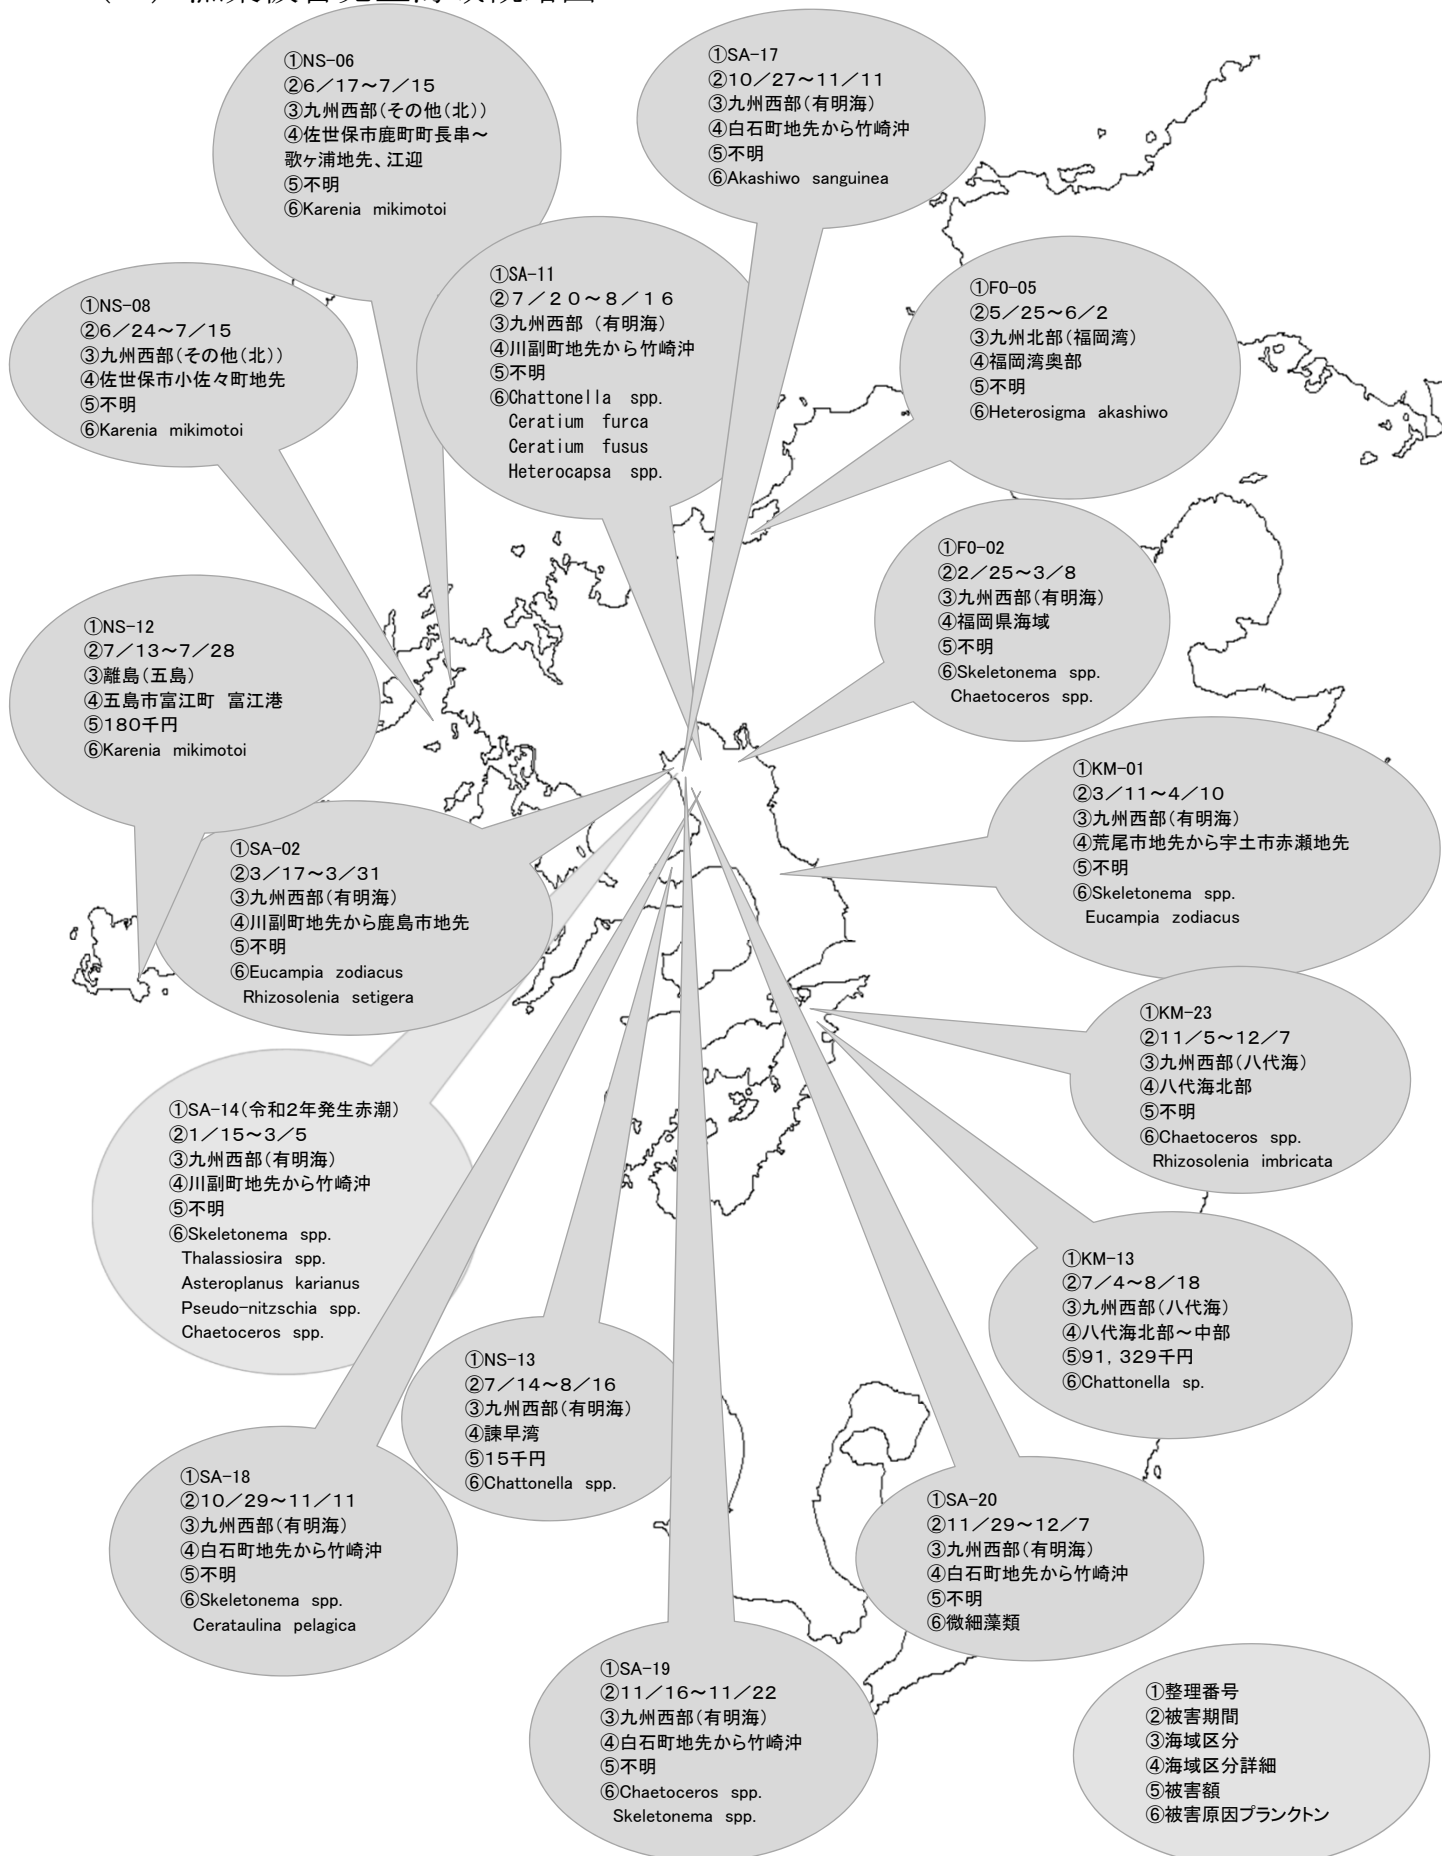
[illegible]

①NS-06
②6／17～7／15
③九州西部(その他(北))
④佐世保市鹿町町長串～歌ヶ浦地先、江迎
⑤不明
⑥Karenia mikimotoi

①SA-17
②10／27～11／11
③九州西部(有明海)
④白石町地先から竹崎沖
⑤不明
⑥Akashiwo sanguinea

①SA-11
②7／20～8／16
③九州西部 (有明海)
④川副町地先から竹崎沖
⑤不明
⑥Chattonella spp.
Ceratium furca
Ceratium fusus
Heterocapsa spp.

①NS-08
②6／24～7／15
③九州西部(その他(北))
④佐世保市小佐々町地先
⑤不明
⑥Karenia mikimotoi

①FO-05
②5／25～6／2
③九州北部(福岡湾)
④福岡湾奥部
⑤不明
⑥Heterosigma akashiwo

①FO-02
②2／25～3／8
③九州西部(有明海)
④福岡県海域
⑤不明
⑥Skeletonema spp.
Chaetoceros spp.

①NS-12
②7／13～7／28
③離島(五島)
④五島市富江町 富江港
⑤180千円
⑥Karenia mikimotoi

①KM-01
②3／11～4／10
③九州西部(有明海)
④荒尾市地先から宇土市赤瀬地先
⑤不明
⑥Skeletonema spp.
Eucampia zodiacus

①SA-02
②3／17～3／31
③九州西部(有明海)
④川副町地先から鹿島市地先
⑤不明
⑥Eucampia zodiacus
Rhizosolenia setigera

①KM-23
②11／5～12／7
③九州西部(八代海)
④八代海北部
⑤不明
⑥Chaetoceros spp.
Rhizosolenia imbricata

①SA-14(令和2年発生赤潮)
②1／15～3／5
③九州西部(有明海)
④川副町地先から竹崎沖
⑤不明
⑥Skeletonema spp.
Thalassiosira spp.
Asteroplanus karianus
Pseudo-nitzschia spp.
Chaetoceros spp.

①KM-13
②7／4～8／18
③九州西部(八代海)
④八代海北部～中部
⑤91，329千円
⑥Chattonella sp.

①NS-13
②7／14～8／16
③九州西部(有明海)
④諫早湾
⑤15千円
⑥Chattonella spp.

①SA-18
②10／29～11／11
③九州西部(有明海)
④白石町地先から竹崎沖
⑤不明
⑥Skeletonema spp.
Cerataulina pelagica

①SA-20
②11／29～12／7
③九州西部(有明海)
④白石町地先から竹崎沖
⑤不明
⑥微細藻類

①SA-19
②11／16～11／22
③九州西部(有明海)
④白石町地先から竹崎沖
⑤不明
⑥Chaetoceros spp.
Skeletonema spp.

①整理番号
②被害期間
③海域区分
④海域区分詳細
⑤被害額
⑥被害原因プランクトン